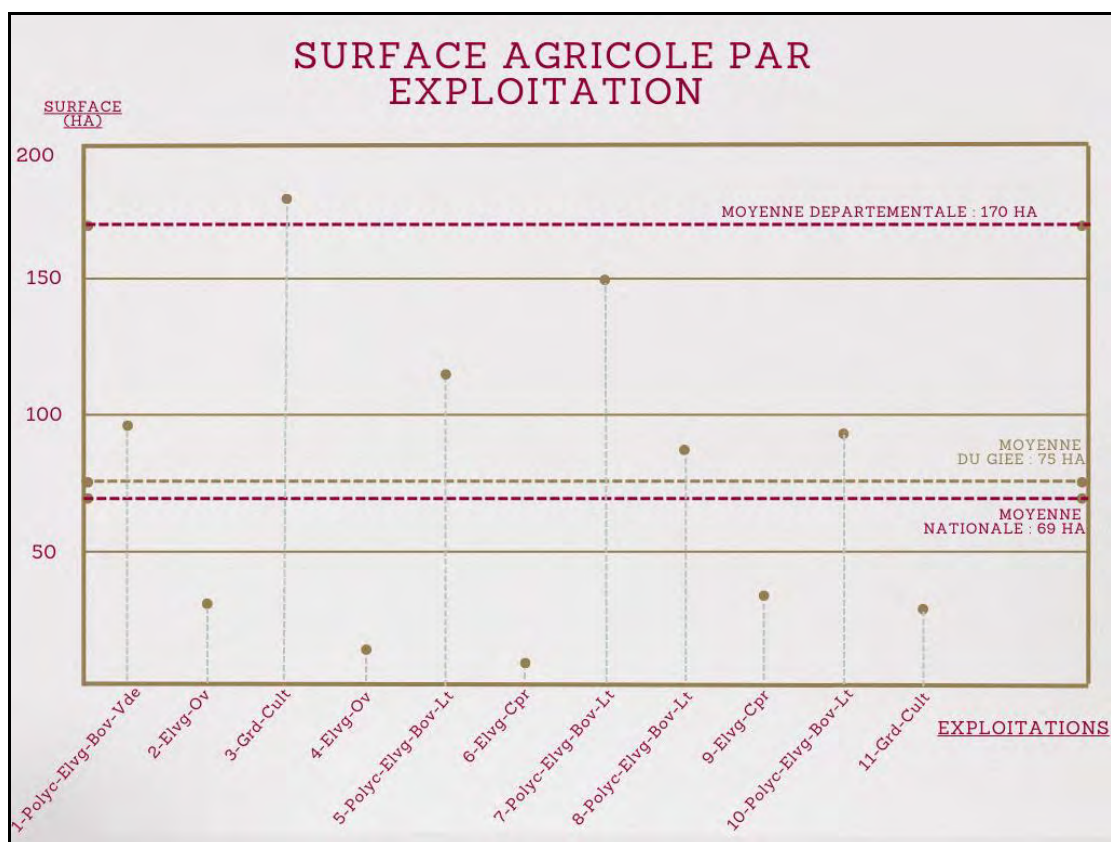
SURFACE AGRICOLE PAR EXPLOITATION

SURFACE (HA)

200
150
100
50

MOYENNE DEPARTEMENTALE : 170 HA

MOYENNE DU GIEE : 75 HA

MOYENNE NATIONALE : 69 HA

1-Polyc-Elvg-Bov-Vde
2-Elvg-Ov
3-Grd-Cult
4-Elvg-Ov
5-Polyc-Elvg-Bov-Lt
6-Elvg-Cpr
7-Polyc-Elvg-Bov-Lt
8-Polyc-Elvg-Bov-Lt
9-Elvg-Cpr
10-Polyc-Elvg-Bov-Lt
11-Grd-Cult

EXPLOITATIONS